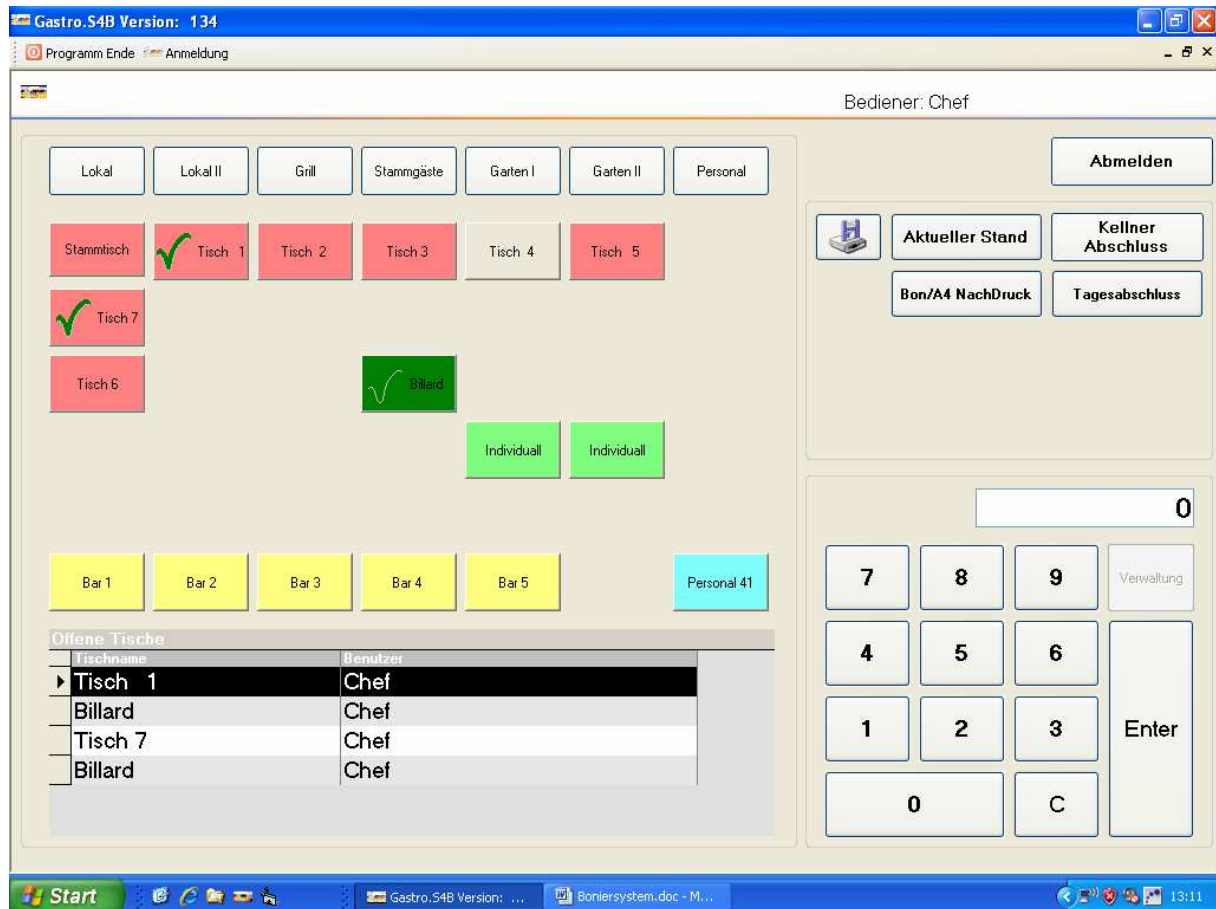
Gastro.S4B Version: 134

Programm Ende Anmeldung

Bediener: Chef

Lokal | Lokal II | Grill | Stammgäste | Garten I | Garten II | Personal

Abmelden

Stammtisch | Tisch 1 | Tisch 2 | Tisch 3 | Tisch 4 | Tisch 5

Tisch 7

Tisch 6

Billard

Individuall | Individuall

Bar 1 | Bar 2 | Bar 3 | Bar 4 | Bar 5 | Personal 41

Aktueller Stand
Kellner Abschluss
Bon/A4 NachDruck
Tagesabschluss

0

7 8 9 Verwaltung
4 5 6
1 2 3 Enter
0 C

Offene Tische

| Tischname | Benutzer |
|---|---|
| Tisch 1 | Chef |
| Billard | Chef |
| Tisch 7 | Chef |
| Billard | Chef |

Start Gastro.S4B Version: ... Boniersystem.doc - M... 13:11